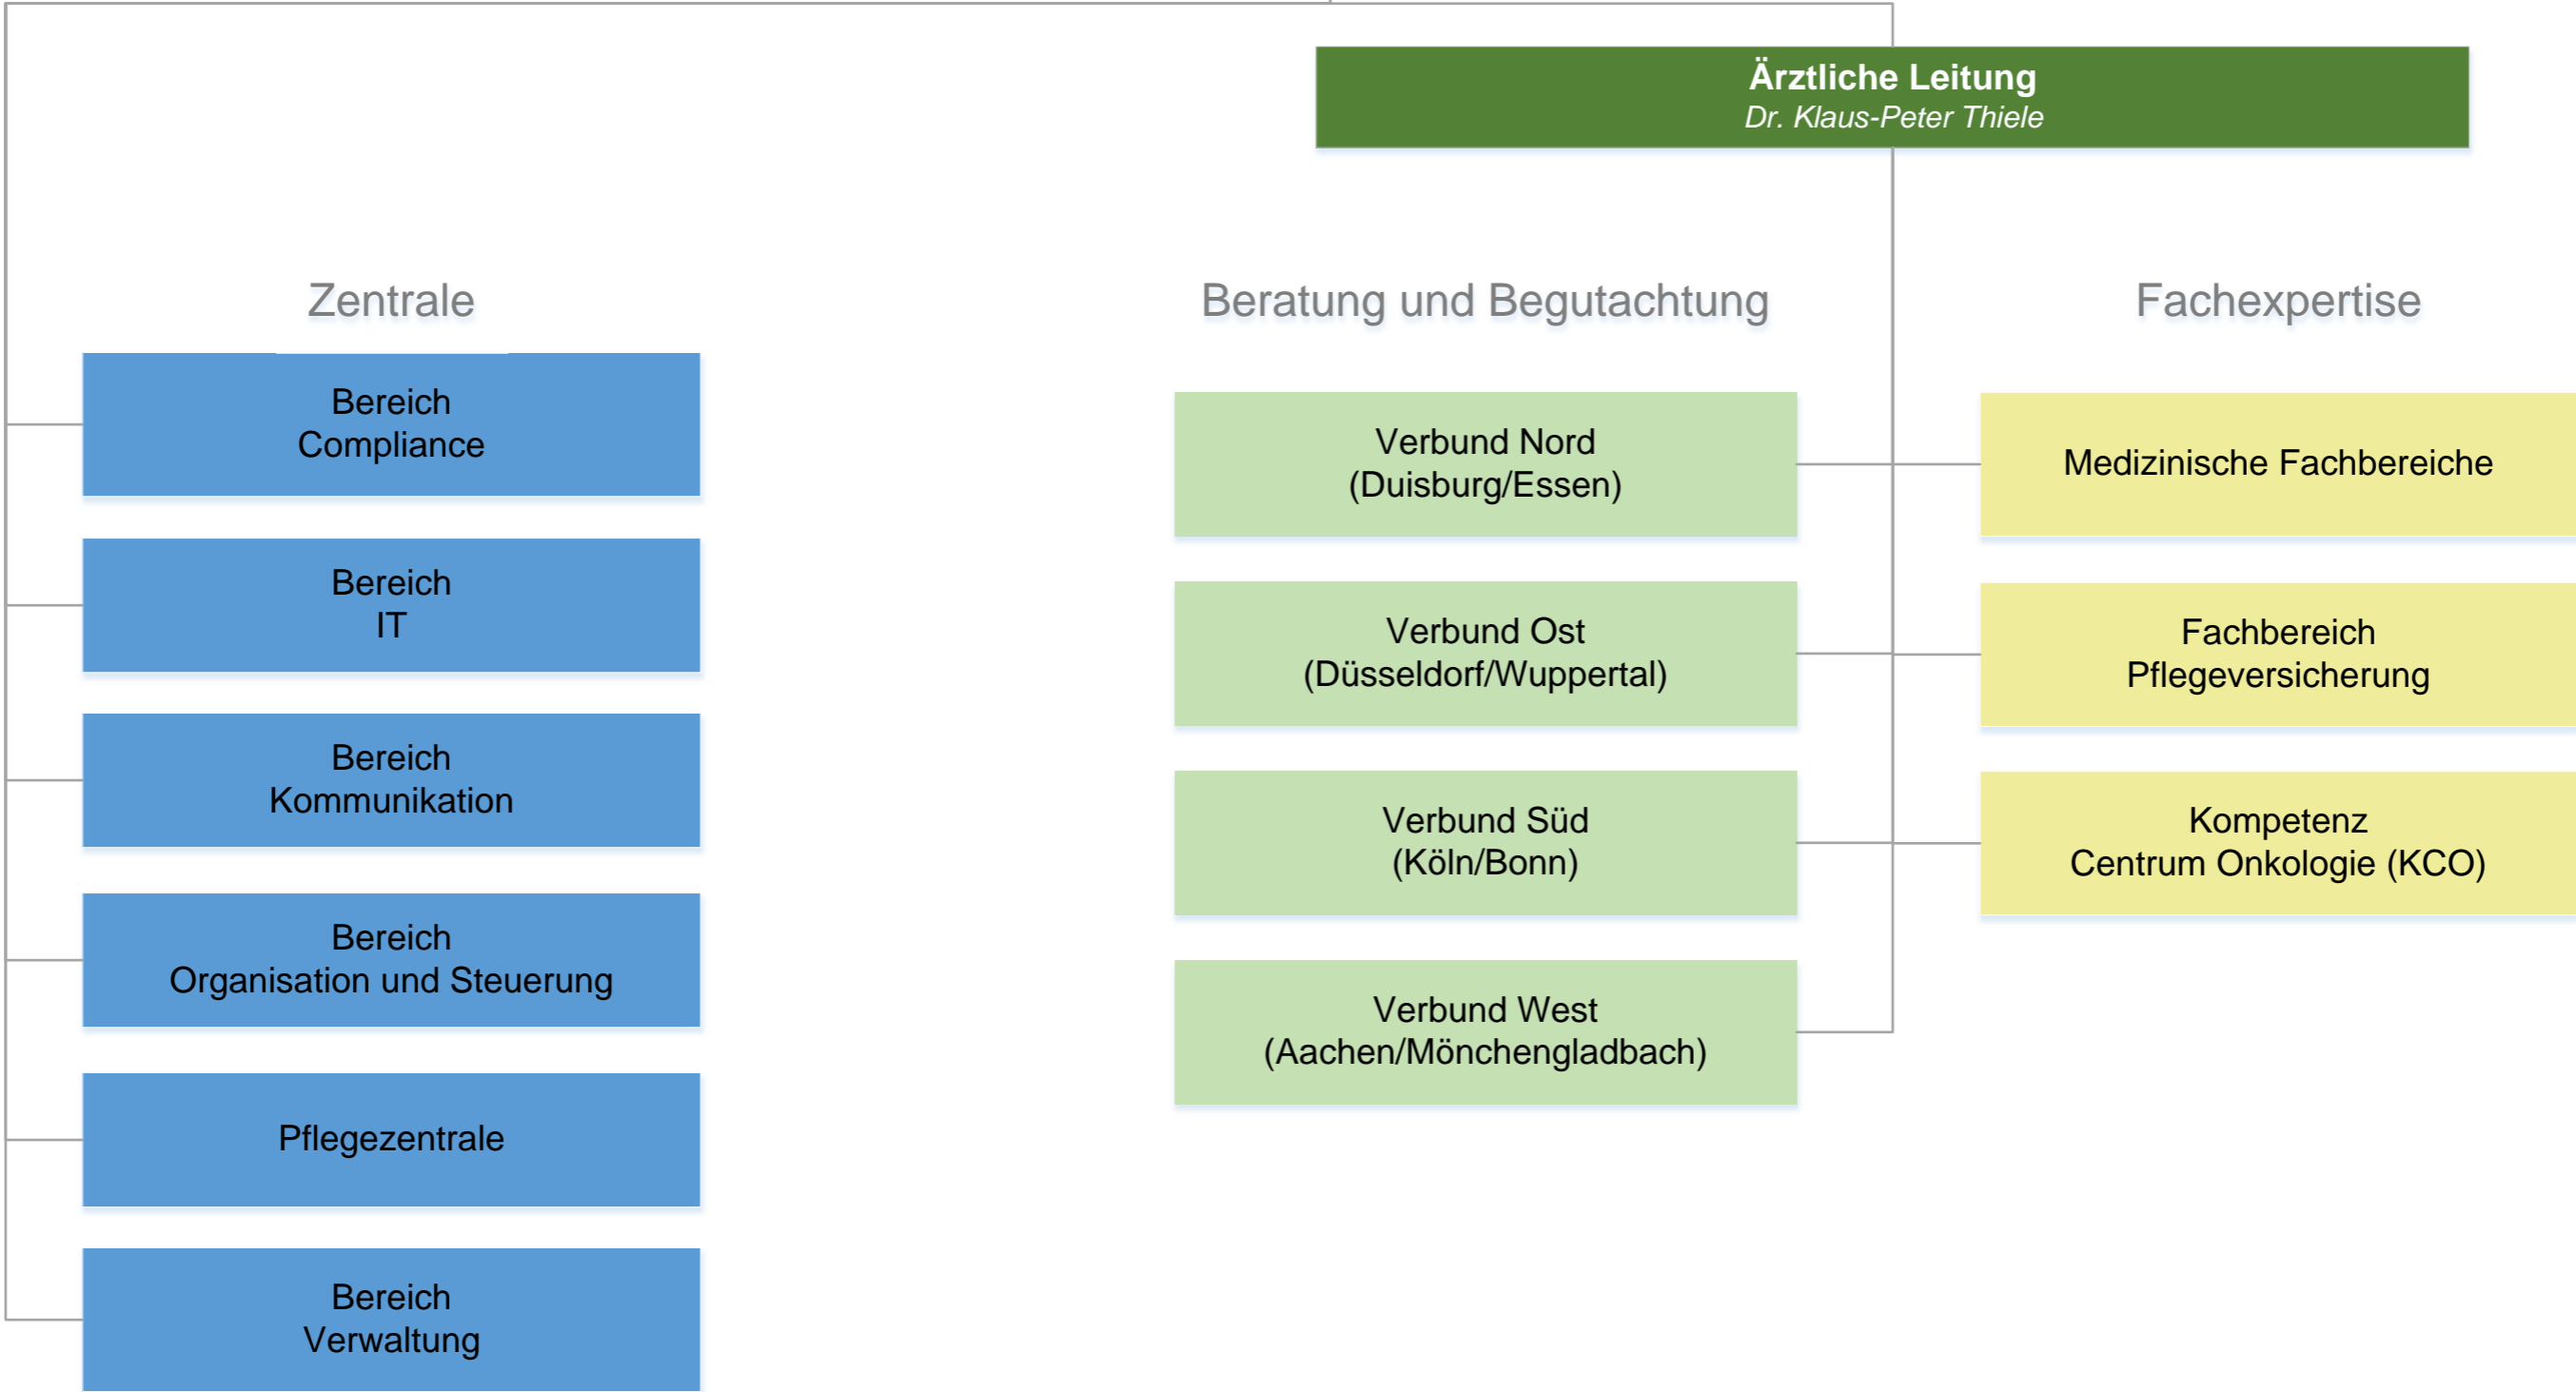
Ärztliche Leitung
Dr. Klaus-Peter Thiele

Zentrale

Bereich
Compliance

Bereich
IT

Bereich
Kommunikation

Bereich
Organisation und Steuerung

Pflegezentrale

Bereich
Verwaltung

Beratung und Begutachtung

Verbund Nord
(Duisburg/Essen)

Verbund Ost
(Düsseldorf/Wuppertal)

Verbund Süd
(Köln/Bonn)

Verbund West
(Aachen/Mönchengladbach)

Fachexpertise

Medizinische Fachbereiche

Fachbereich
Pflegeversicherung

Kompetenz
Centrum Onkologie (KCO)